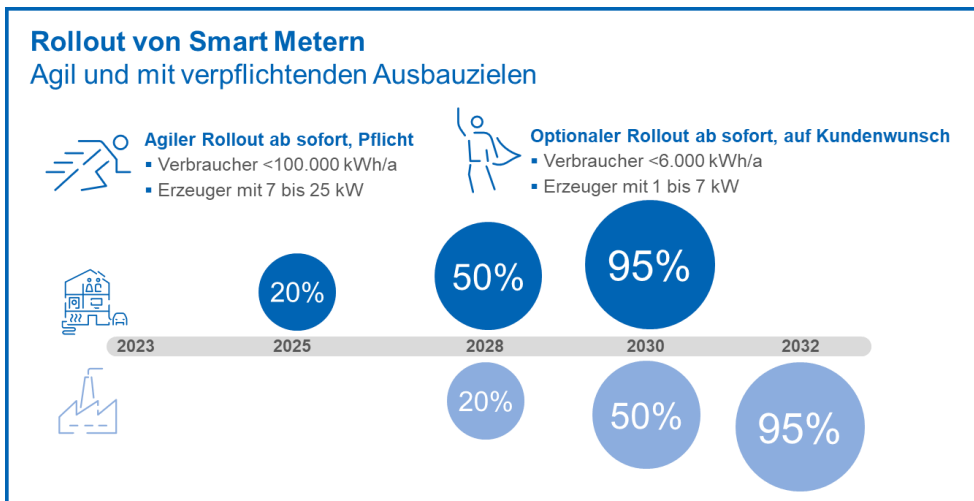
Rollout von Smart Metern
Agil und mit verpflichtenden Ausbauzielen

Agiler Rollout ab sofort, Pflicht
▪ Verbraucher <100.000 kWh/a
▪ Erzeuger mit 7 bis 25 kW

Optionaler Rollout ab sofort, auf Kundenwunsch
▪ Verbraucher <6.000 kWh/a
▪ Erzeuger mit 1 bis 7 kW

20%
50%
95%

2023
2025
2028
2030
2032

20%
50%
95%